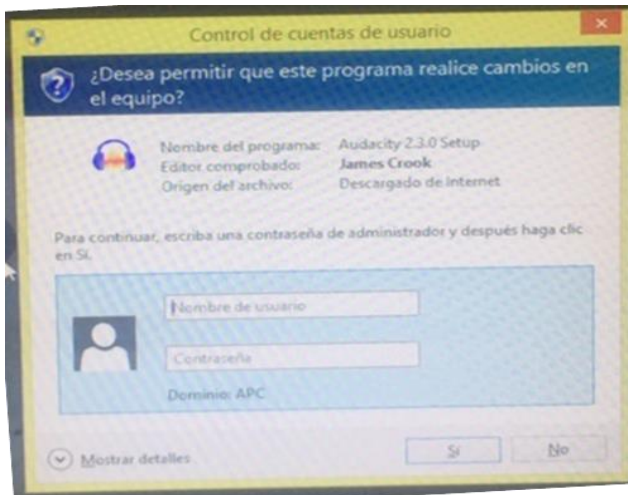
Control de cuentas de usuario

¿Desea permitir que este programa realice cambios en el equipo?

Nombre del programa: Audacity 2.3.0 Setup
Editor comprobado: James Crook
Origen del archivo: Descargado de Internet

Para continuar, escriba una contraseña de administrador y después haga clic en Sí.

Nombre de usuario

Contraseña

Dominio: APC

Mostrar detalles

Sí

No